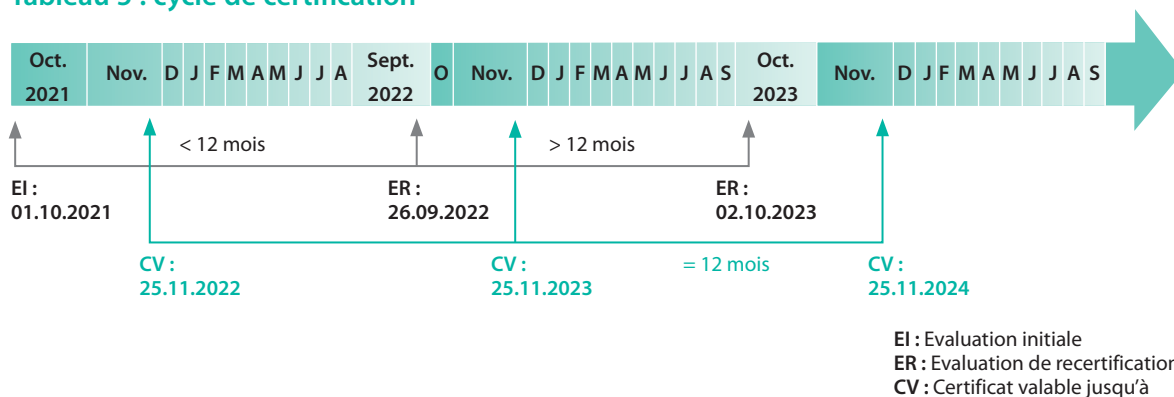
Tableau 3 : cycle de certification

Oct. 2021 | Nov. | D | J | F | M | A | M | J | J | A | Sept. 2022 | O | Nov. | D | J | F | M | A | M | J | J | A | S | Oct. 2023 | Nov. | D | J | F | M | A | M | J | J | A | S

< 12 mois

> 12 mois

EI : 01.10.2021

ER : 26.09.2022

ER : 02.10.2023

CV : 25.11.2022

CV : 25.11.2023

= 12 mois

CV : 25.11.2024

EI : Evaluation initiale
ER : Evaluation de recertification
CV : Certificat valable jusqu'à